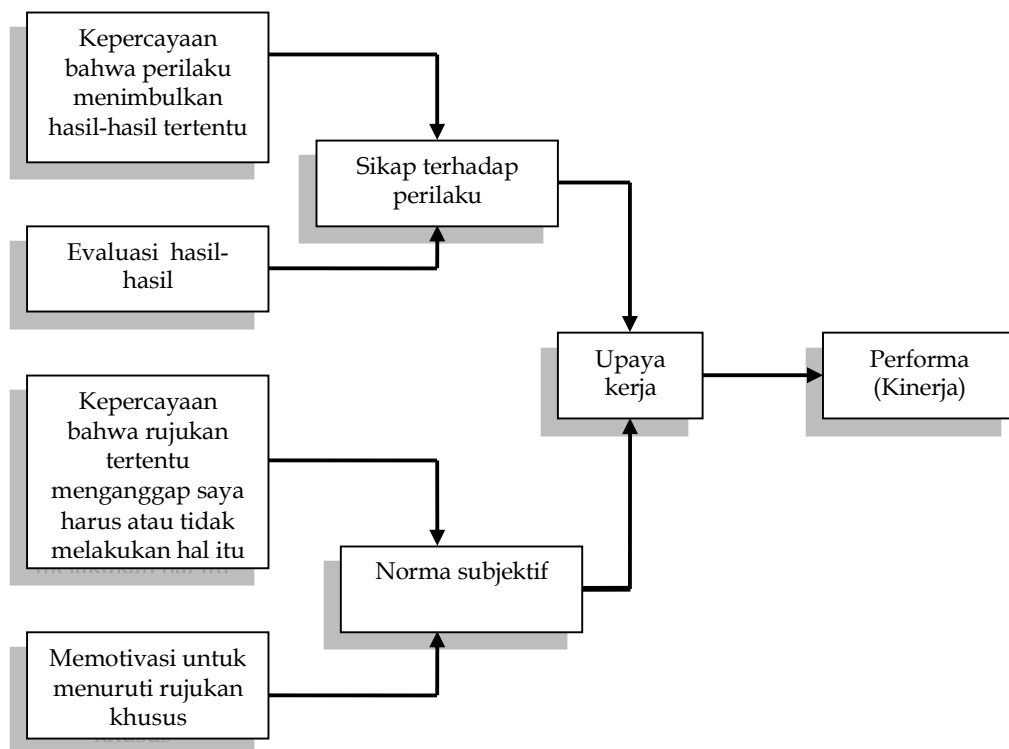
Kepercayaan bahwa perilaku menimbulkan hasil-hasil tertentu

Sikap terhadap perilaku

Evaluasi hasil-hasil

Upaya kerja

Performa (Kinerja)

Kepercayaan bahwa rujukan tertentu menganggap saya harus atau tidak melakukan hal itu

Norma subjektif

Memotivasi untuk menuruti rujukan khusus